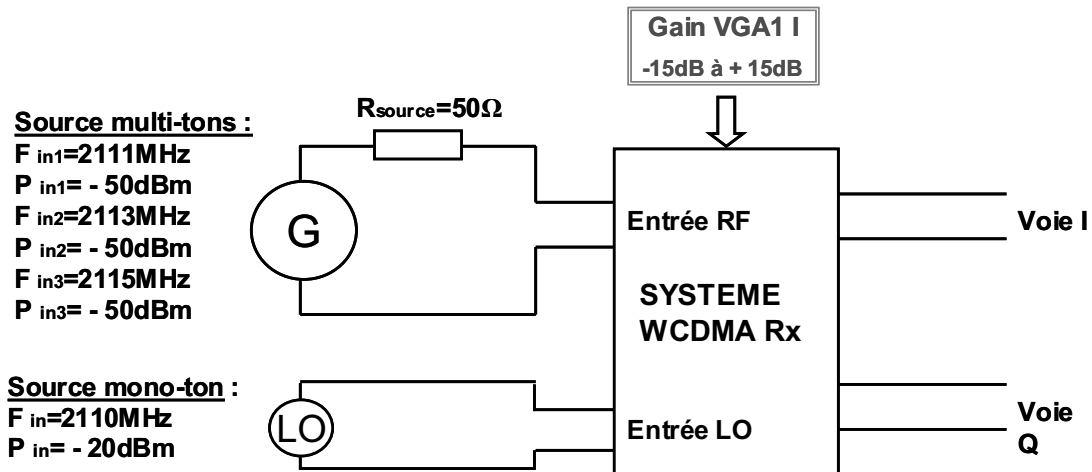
Gain VGA1 I
-15dB à + 15dB

Source multi-tons :
F $_{in1}$=2111MHz
P $_{in1}$= - 50dBm
F $_{in2}$=2113MHz
P $_{in2}$= - 50dBm
F $_{in3}$=2115MHz
P $_{in3}$= - 50dBm

R$_{source}$=50Ω

G

Entrée RF

Voie I

SYSTEME
WCDMA Rx

Source mono-ton :
F $_{in}$=2110MHz
P $_{in}$= - 20dBm

LO

Entrée LO

Voie Q